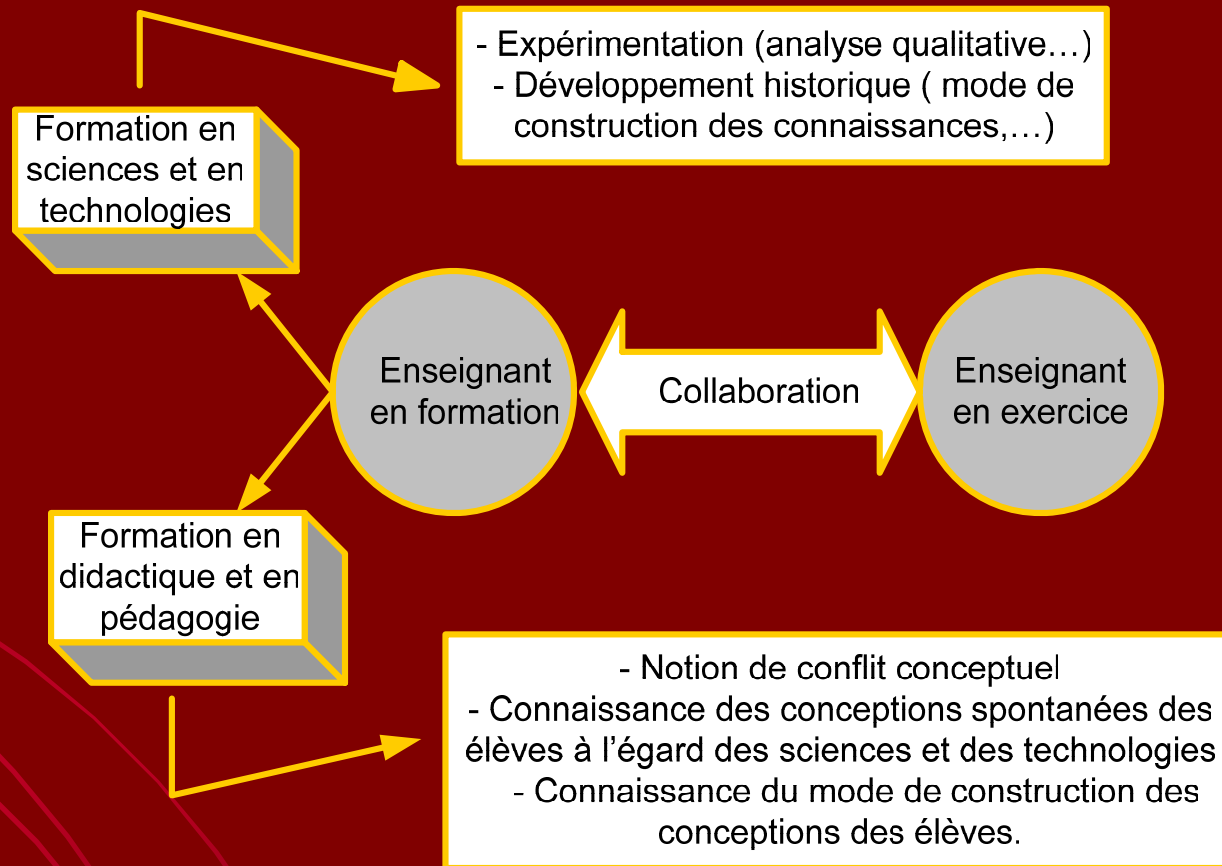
- Expérimentation (analyse qualitative…)
- Développement historique ( mode de construction des connaissances,…)

Formation en sciences et en technologies

Enseignant en formation

Collaboration

Enseignant en exercice

Formation en didactique et en pédagogie

- Notion de conflit conceptuel
- Connaissance des conceptions spontanées des élèves à l'égard des sciences et des technologies
- Connaissance du mode de construction des conceptions des élèves.